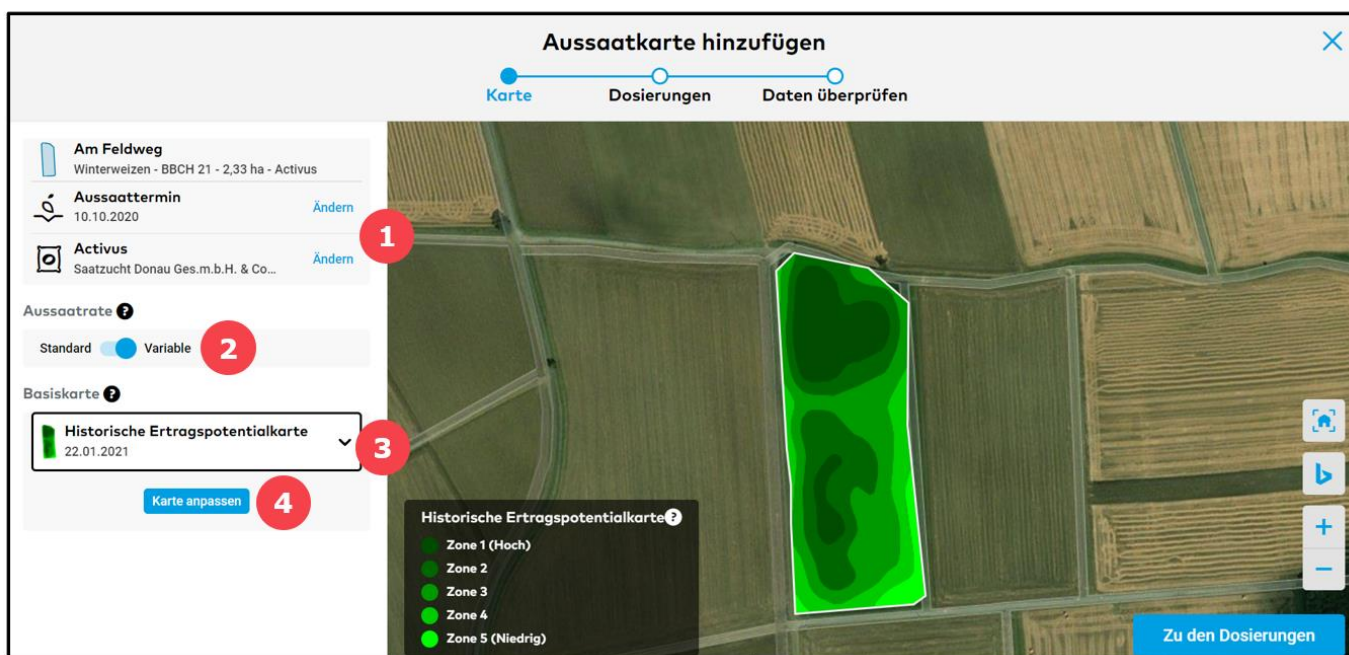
Aussaatkarte hinzufügen

×

Karte Dosierungen Daten überprüfen

Am Feldweg
Winterweizen - BBCH 21 - 2,33 ha - Activus

Aussaattermin
10.10.2020
Ändern

Activus
Saatzucht Donau Ges.m.b.H. & Co...
Ändern

1

Aussaatrate ?

Standard Variable

2

Basiskarte ?

Historische Ertragspotentialkarte
22.01.2021

3

Karte anpassen

4

Historische Ertragspotentialkarte ?
Zone 1 (Hoch)
Zone 2
Zone 3
Zone 4
Zone 5 (Niedrig)

+
−

Zu den Dosierungen